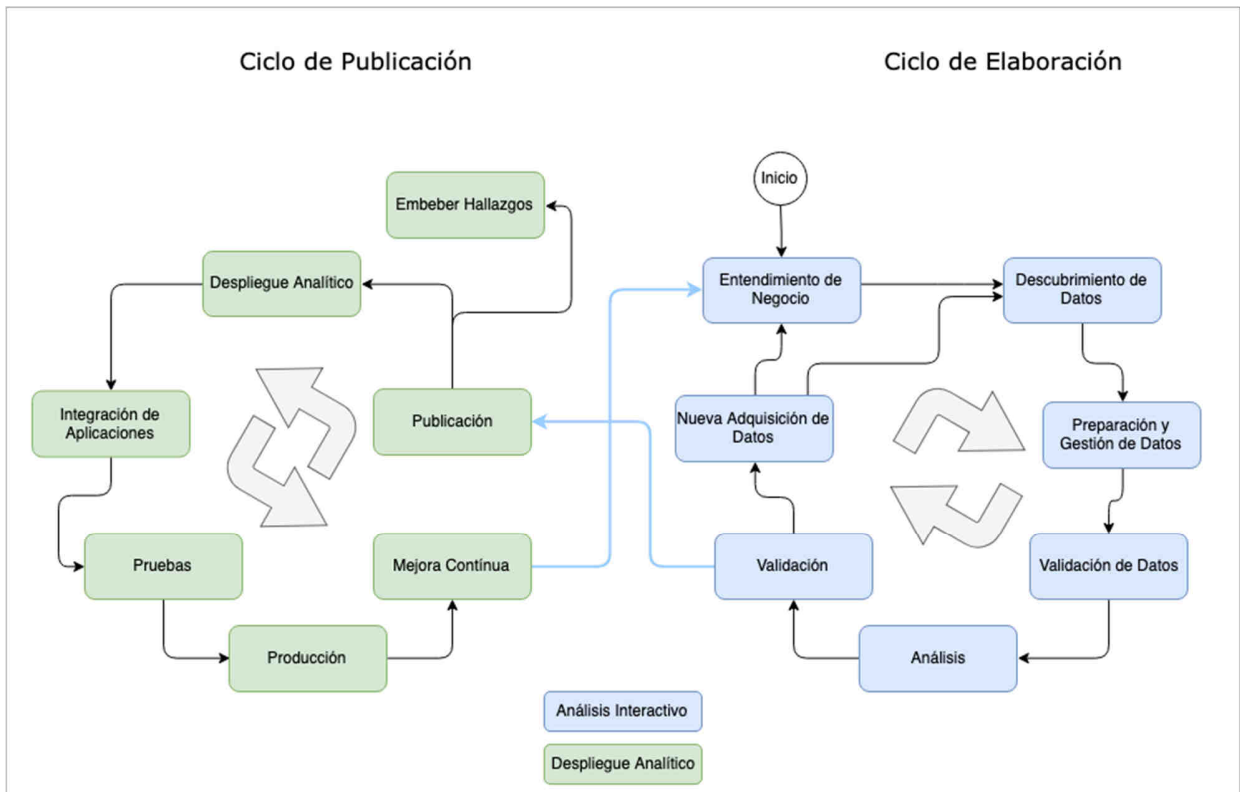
Ciclo de Publicación

Ciclo de Elaboración

Embeber Hallazgos

Despliegue Analítico

Integración de Aplicaciones

Publicación

Pruebas

Mejora Contínua

Producción

Inicio

Entendimiento de Negocio

Descubrimiento de Datos

Nueva Adquisición de Datos

Preparación y Gestión de Datos

Validación

Validación de Datos

Análisis

Análisis Interactivo

Despliegue Analítico